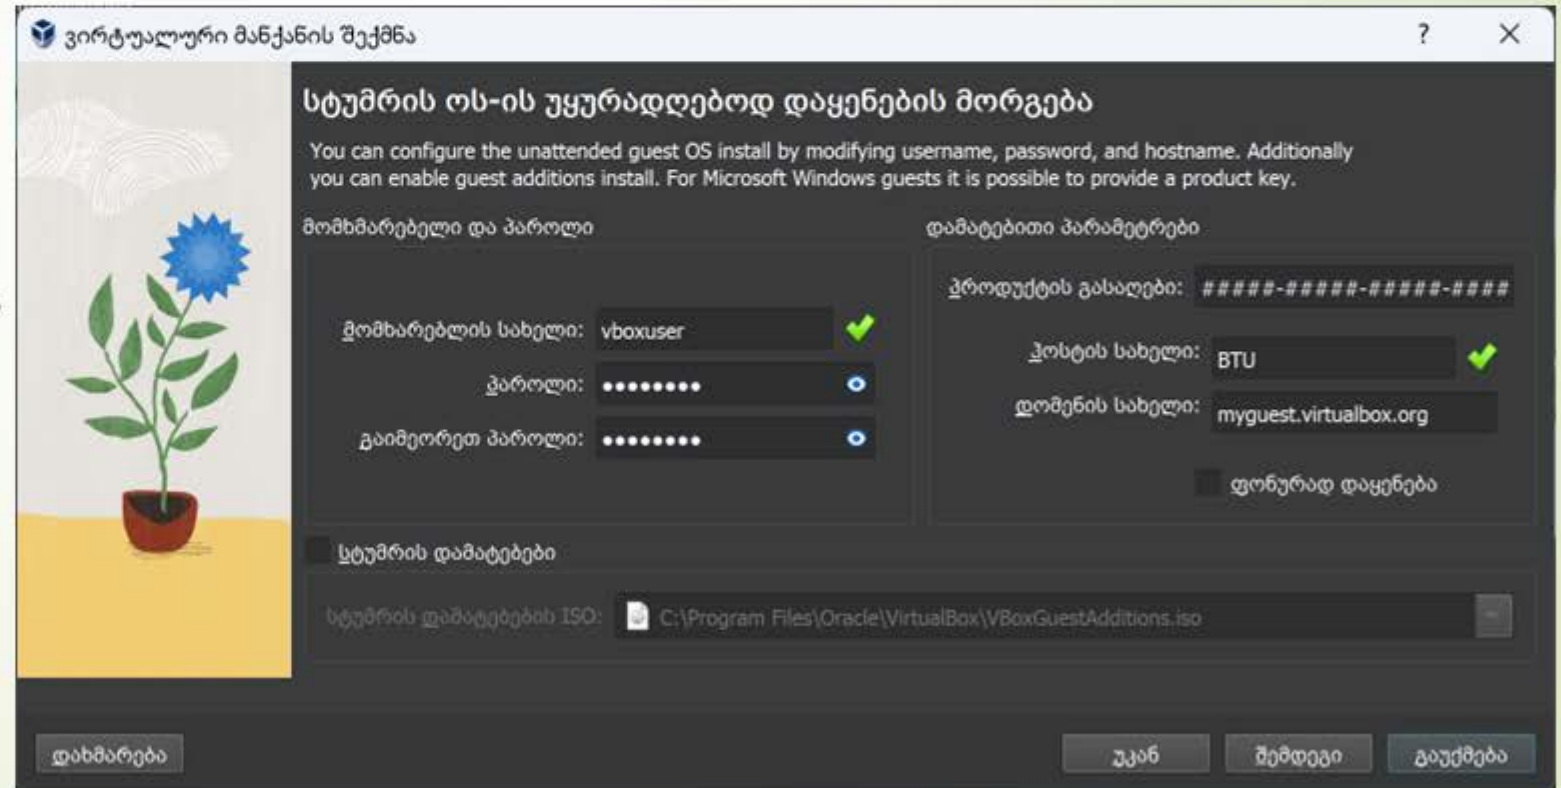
ვირტუალური მანქანის შექმნა

?

X

სტუმრის ოს-ის უყურადღებოდ დაყენების მორგება

You can configure the unattended guest OS install by modifying username, password, and hostname. Additionally you can enable guest additions install. For Microsoft Windows guests it is possible to provide a product key.

მომხმარებელი და პაროლი

მომხმარებლის სახელი: vboxuser

პაროლი: ••••••••

გაიმეორეთ პაროლი: ••••••••

დამატებითი პარამეტრები

პროდუქტის გასაღები: #####-#####-#####-####

ჰოსტის სახელი: BTU

დომენის სახელი: myguest.virtualbox.org

ფონურად დაყენება

სტუმრის დამატებები

სტუმრის დამატებების ISO: C:\Program Files\Oracle\VirtualBox\VBoxGuestAdditions.iso

დახმარება

უკან

შემდეგი

გაუქმება